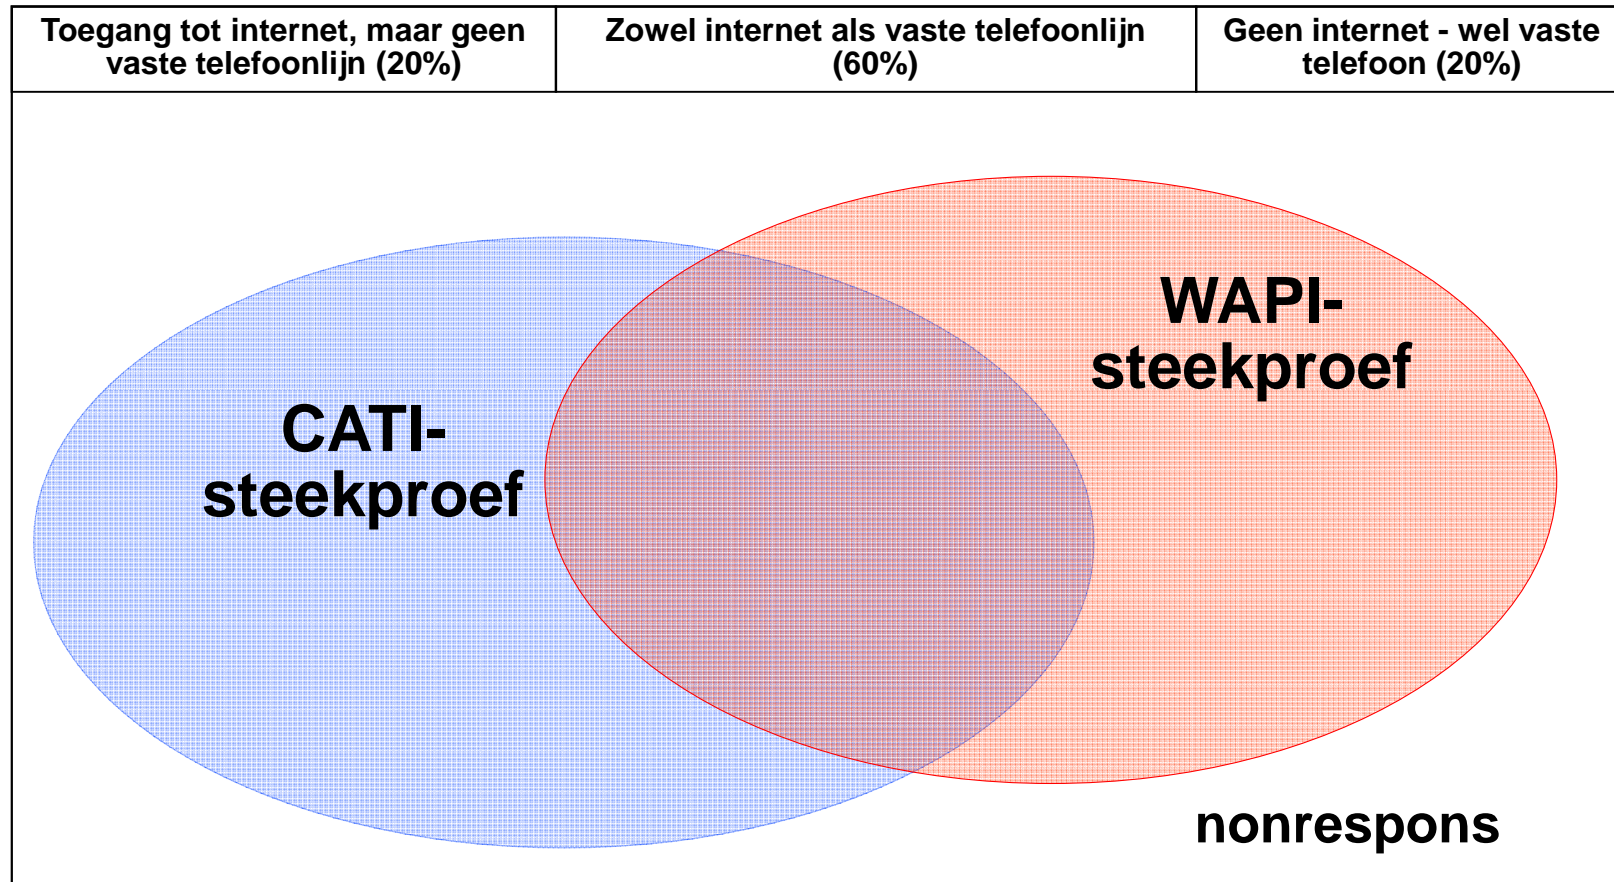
| Toegang tot internet, maar geen vaste telefoonlijn (20%) | Zowel internet als vaste telefoonlijn (60%) | Geen internet - wel vaste telefoon (20%) |
|---|---|---|

WAPI-steekproef

CATI-steekproef

nonrespons